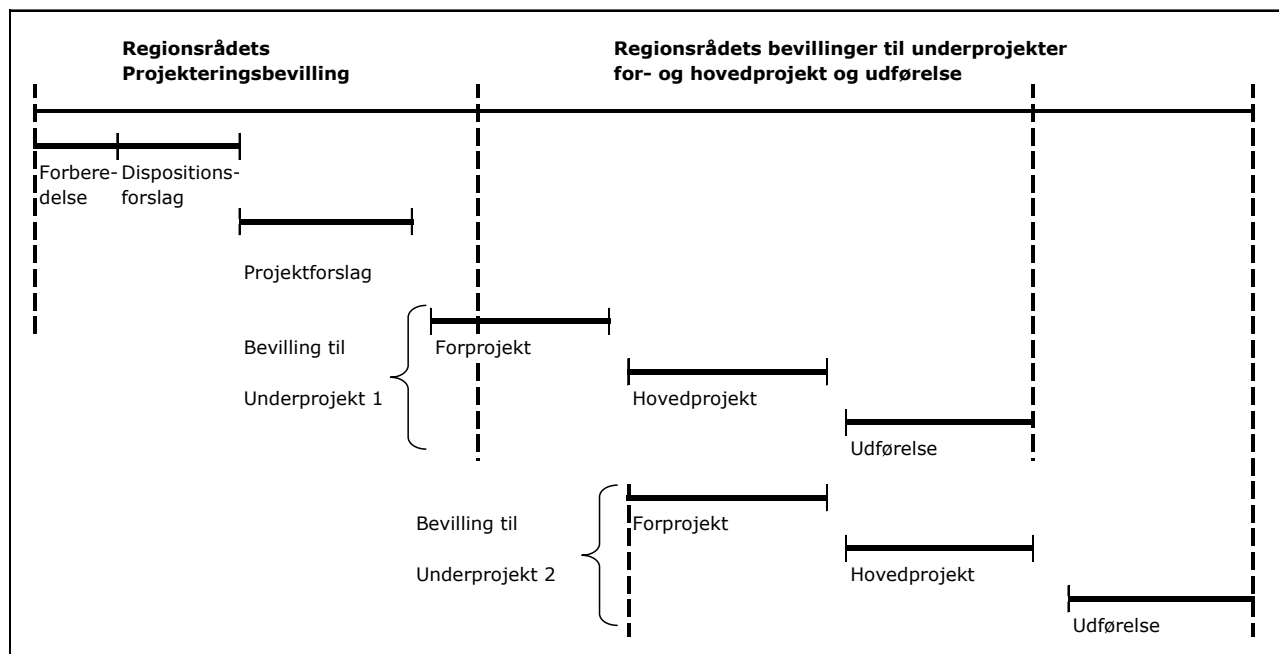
**Regionsrådets Projekteringsbevilling**

**Regionsrådets bevillinger til underprojekter for- og hovedprojekt og udførelse**

Forbere-delse

Dispositions-forslag

Projektforslag

Bevilling til

Underprojekt 1

Forprojekt

Hovedprojekt

Udførelse

Bevilling til

Underprojekt 2

Forprojekt

Hovedprojekt

Udførelse